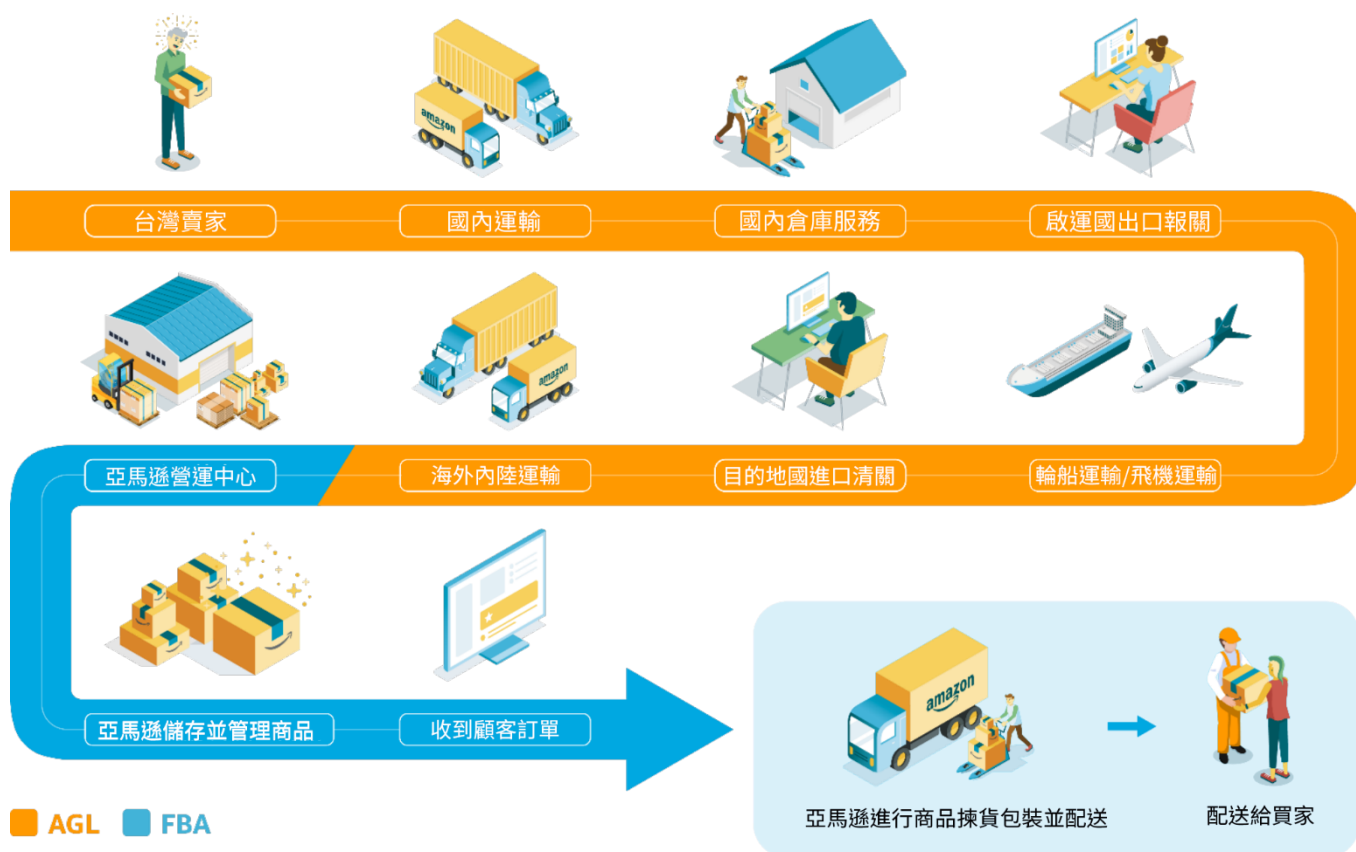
amazon

台灣賣家

國內運輸

國內倉庫服務

啟運國出口報關

amazon

亞馬遜營運中心

海外內陸運輸

目的地國進口清關

輪船運輸/飛機運輸

亞馬遜儲存並管理商品

收到顧客訂單

amazon

亞馬遜進行商品揀貨包裝並配送

配送給買家

AGL FBA